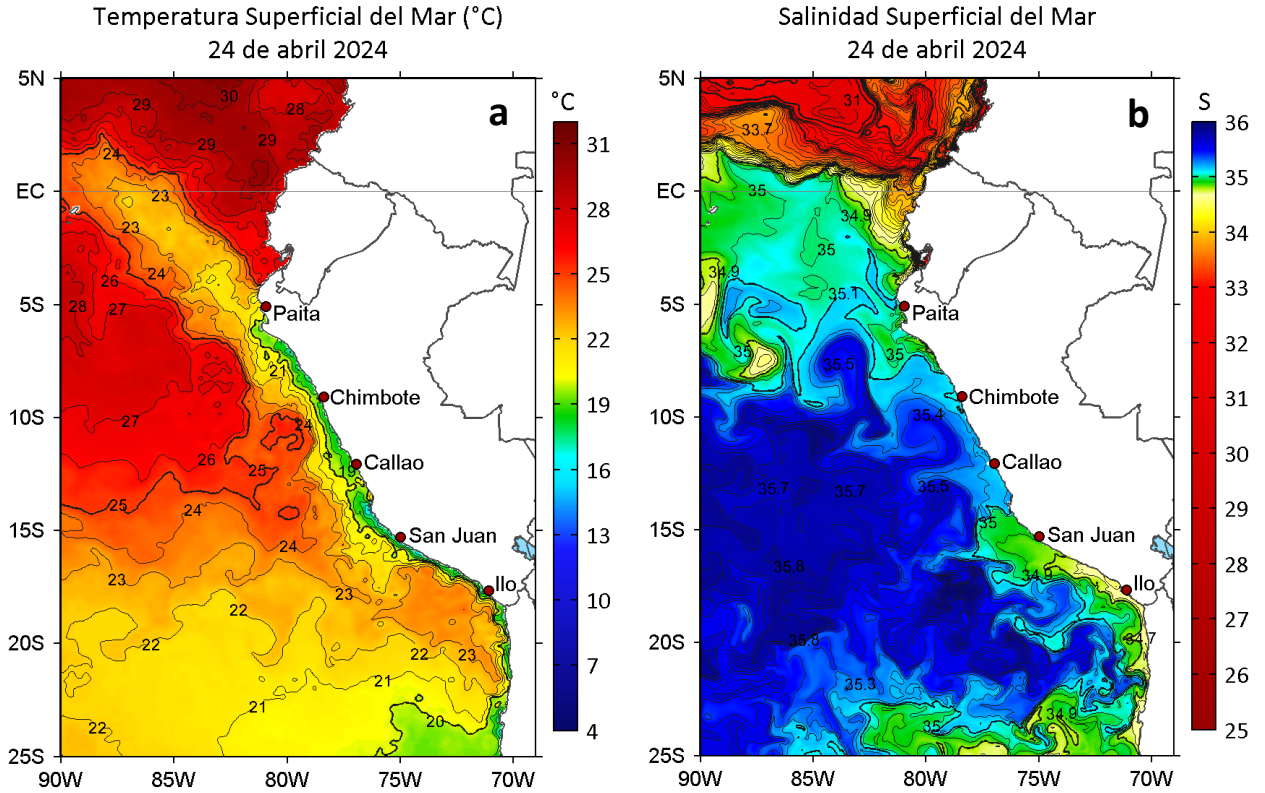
Temperatura Superficial del Mar (°C)
24 de abril 2024

a

°C
31
28
25
22
19
16
13
10
7
4

5N
EC
5S
10S
15S
20S
25S
90W
85W
80W
75W
70W

29
30
28
29
29
24
23
23
24
26
28
27
21
27
24
26
25
19
25
24
24
23
23
22
22
22
23
21
21
20
22

Paita
Chimbote
Callao
San Juan
Ilo

Salinidad Superficial del Mar
24 de abril 2024

b

S
36
35
34
33
32
31
30
29
28
27
26
25

5N
EC
5S
10S
15S
20S
25S
90W
85W
80W
75W
70W

31
33.7
35
34.9
35
34.9
35.1
35
35
35.5
35.4
35.7
35.7
35.5
35
35.8
34.8
35.8
34.7
35.3
34.9
35

Paita
Chimbote
Callao
San Juan
Ilo